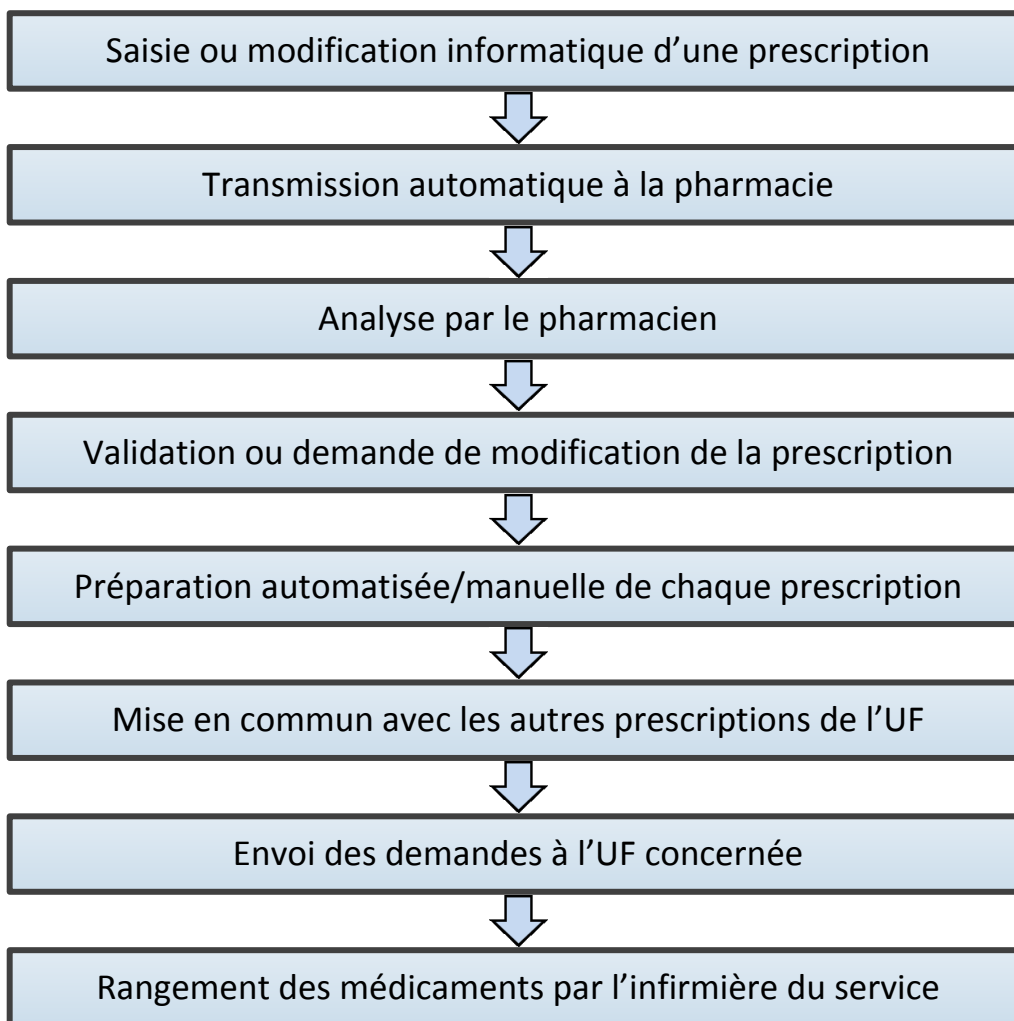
Saisie ou modification informatique d’une prescription

Transmission automatique à la pharmacie

Analyse par le pharmacien

Validation ou demande de modification de la prescription

Préparation automatisée/manuelle de chaque prescription

Mise en commun avec les autres prescriptions de l’UF

Envoi des demandes à l’UF concernée

Rangement des médicaments par l’infirmière du service